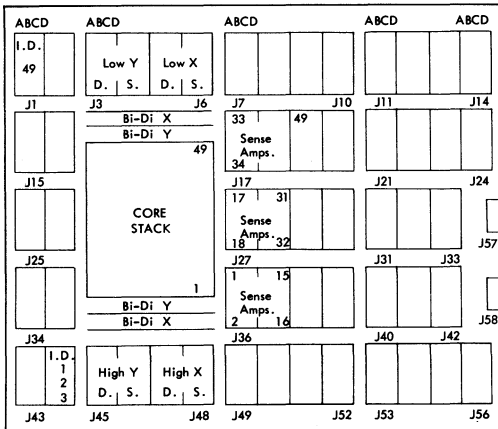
ABCD ABCD ABCD ABCD ABCD

I.D.
49

Low Y Low X
D. S. D. S.

J1 J3 J6 J7 J10 J11 J14

Bi-Di X
Bi-Di Y

33 49
Sense
Amps.
34

49

J15 J17 J21 J24

CORE
STACK

17 31
Sense
Amps.
18 32

J57

J25 J27 J31 J33

1

1 15
Sense
Amps.
2 16

Bi-Di Y
Bi-Di X

J58

J34 J36 J40 J42

I.D.
1
2
3

High Y High X
D. S. D. S.

J43 J45 J48 J49 J52 J53 J56